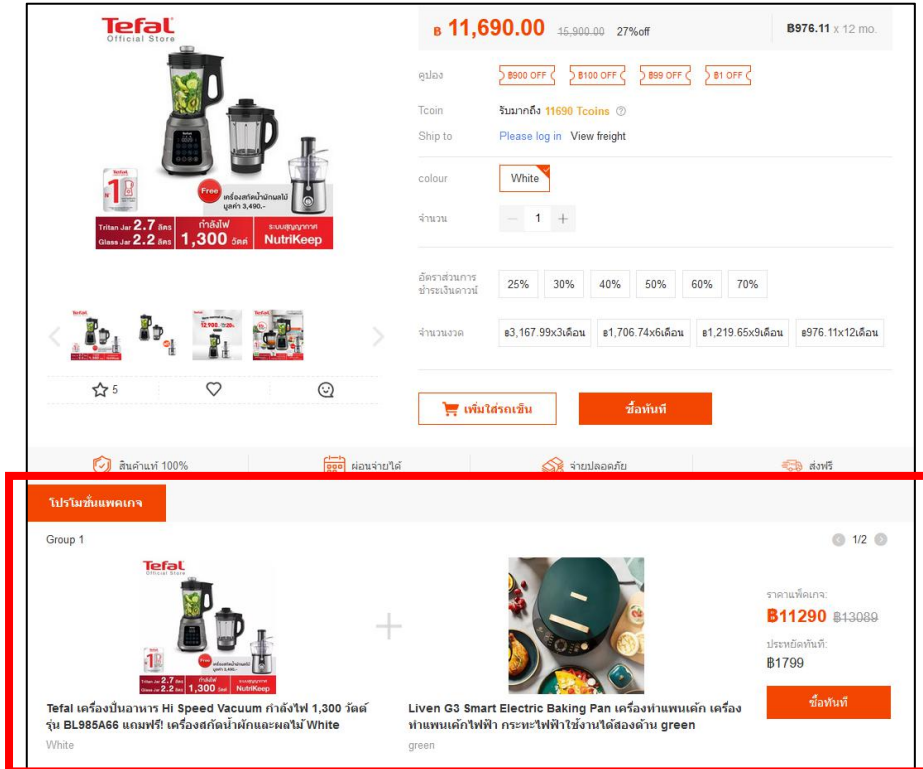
Tefal
Official Store

Free เครื่องสกัดน้ำผักผลไม้ มูลค่า 3,490.-

Tritan Jar 2.7 ลิตร
Glass Jar 2.2 ลิตร
กำลังไฟ 1,300 วัตต์
ระบบสุญญากาศ NutriKeep

฿ 11,690.00 15,900.00 27%off

฿976.11 x 12 mo.

คูปอง ฿900 OFF ฿100 OFF ฿99 OFF ฿1 OFF

Tcoin รับมากถึง 11690 Tcoins

Ship to Please log in View freight

colour White

จำนวน − 1 +

อัตราส่วนการชำระเงินดาวน์ 25% 30% 40% 50% 60% 70%

จำนวนงวด ฿3,167.99x3เดือน ฿1,706.74x6เดือน ฿1,219.65x9เดือน ฿976.11x12เดือน

5

เพิ่มใส่รถเข็น ซื้อทันที

สินค้าแท้ 100% ผ่อนจ่ายได้ จ่ายปลอดภัย ส่งฟรี

โปรโมชั่นแพคเกจ

Group 1

1/2

Tefal เครื่องปั่นอาหาร Hi Speed Vacuum กำลังไฟ 1,300 วัตต์ รุ่น BL985A66 แถมฟรี! เครื่องสกัดน้ำผักและผลไม้ White
White

+

Liven G3 Smart Electric Baking Pan เครื่องทำแพนเค้ก เครื่องทำแพนเค้กไฟฟ้า กระทะไฟฟ้าใช้งานได้สองด้าน green
green

ราคาแพ็คเกจ:
฿11290 ฿13089
ประหยัดทันที:
฿1799
ซื้อทันที